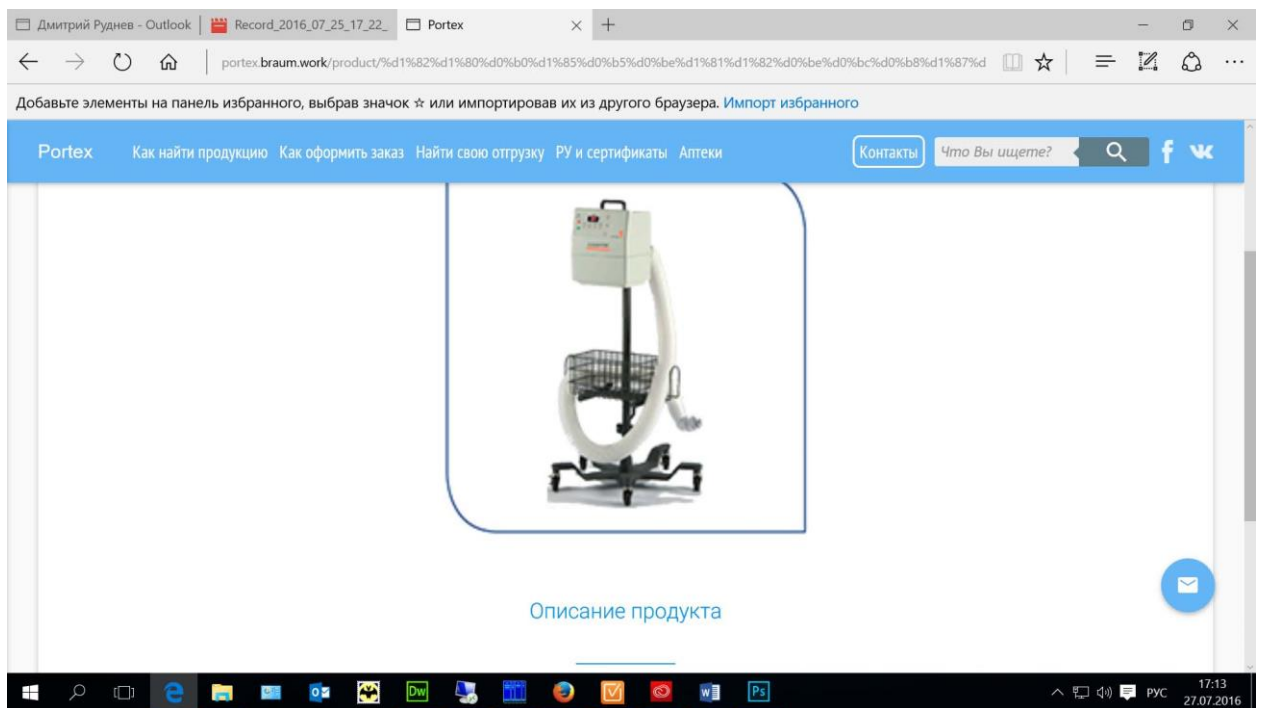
Дмитрий Руднев - Outlook | Record_2016_07_25_17_22_ | Portex

portex.braum.work/product/%d1%82%d1%80%d0%b0%d1%85%d0%b5%d0%be%d1%81%d1%82%d0%be%d0%bc%d0%b8%d1%87%d

Добавьте элементы на панель избранного, выбрав значок ☆ или импортировав их из другого браузера. Импорт избранного

Portex Как найти продукцию Как оформить заказ Найти свою отгрузку РУ и сертификаты Аптеки Контакты Что Вы ищете?

Описание продукта

РУС 17:13 27.07.2016